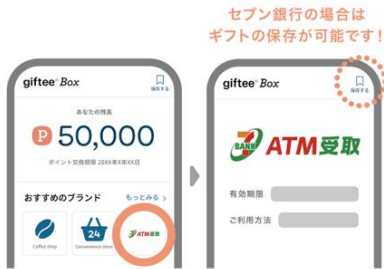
セブン銀行の場合は
ギフトの保存が可能です！

giftee Box
保存する
あなたの残高
P 50,000
ポイント交換期限 20XX年X月X日
おすすめのブランド
もっとみる >
Coffee shop
24
Convenience store
ATM受取

giftee Box
保存する
7 BANK ATM受取
有効期限
ご利用方法